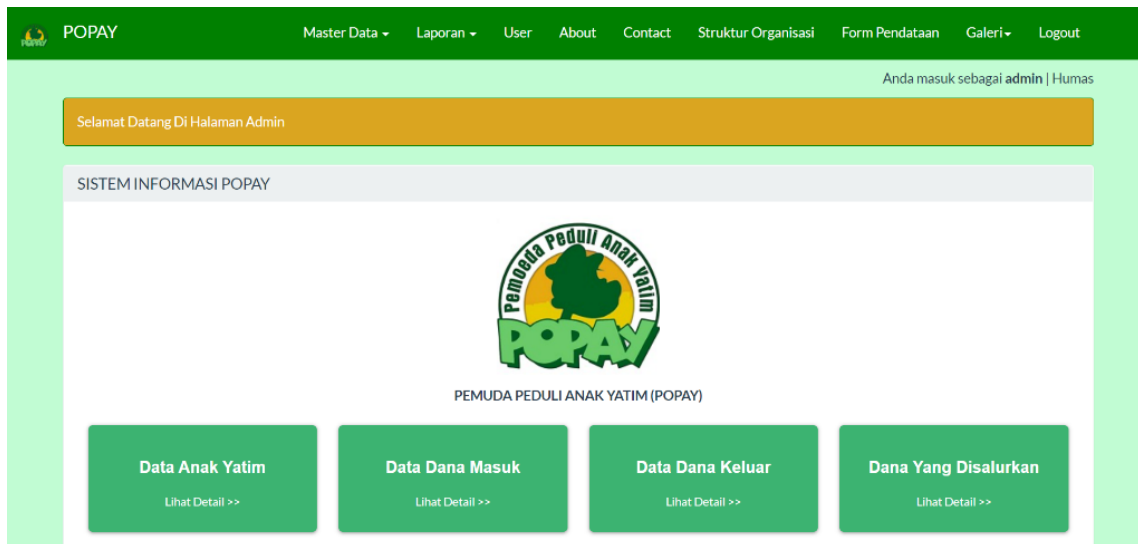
POPAY Master Data ▾ Laporan ▾ User About Contact Struktur Organisasi Form Pendataan Galeri▾ Logout

Anda masuk sebagai **admin** | Humas

Selamat Datang Di Halaman Admin

SISTEM INFORMASI POPAY

Pemoeda Peduli Anak Yatim
POPAY

PEMUDA PEDULI ANAK YATIM (POPAY)

Data Anak Yatim
Lihat Detail >>

Data Dana Masuk
Lihat Detail >>

Data Dana Keluar
Lihat Detail >>

Dana Yang Disalurkan
Lihat Detail >>